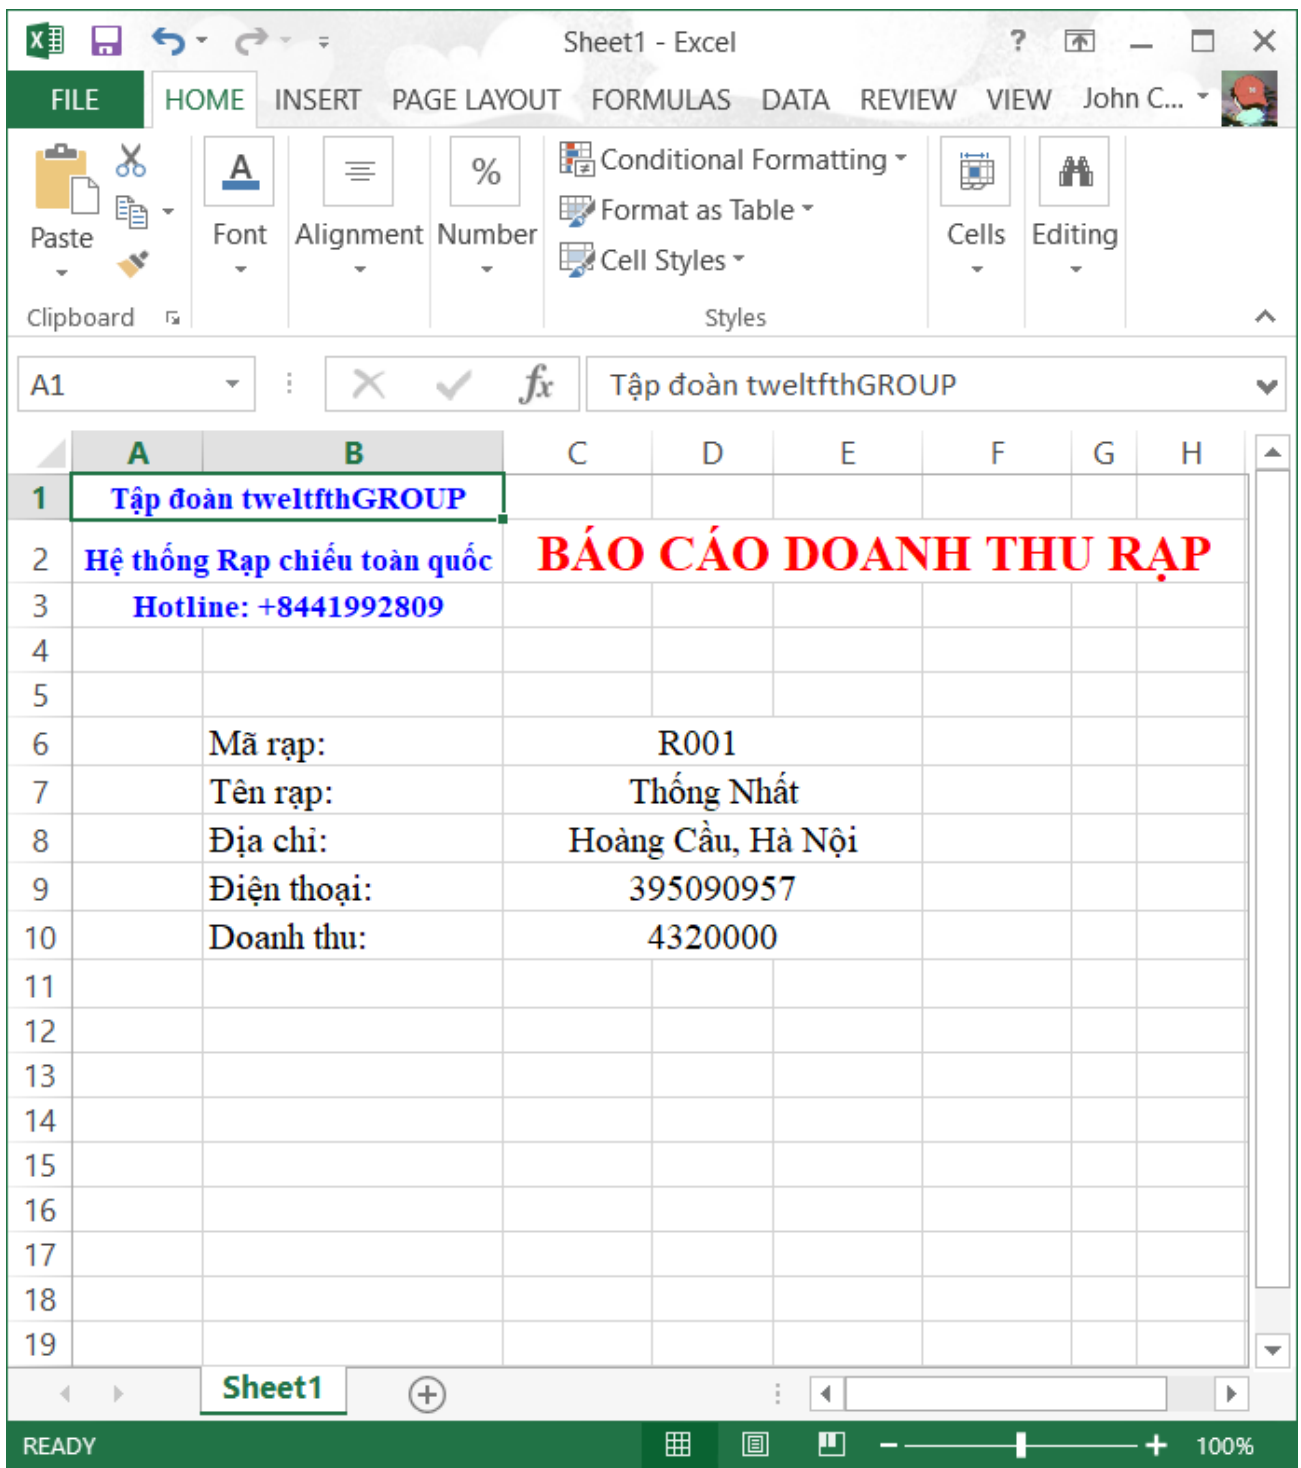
Sheet1 - Excel

? 

FILE HOME INSERT PAGE LAYOUT FORMULAS DATA REVIEW VIEW John C...

Paste

Clipboard

Font

Alignment

Number

Conditional Formatting

Format as Table

Cell Styles

Styles

Cells

Editing

A1

$fx$

Tập đoàn tweltfthGROUP

| | A | B | C | D | E | F | G | H |
|---|---|---|---|---|---|---|---|---|
| 1 | Tập đoàn tweltfthGROUP | | | | | | | |
| 2 | Hệ thống Rạp chiếu toàn quốc | | BÁO CÁO DOANH THU RẠP | | | | | |
| 3 | Hotline: +8441992809 | | | | | | | |
| 4 | | | | | | | | |
| 5 | | | | | | | | |
| 6 | | Mã rạp: | R001 | | | | | |
| 7 | | Tên rạp: | Thống Nhất | | | | | |
| 8 | | Địa chỉ: | Hoàng Cầu, Hà Nội | | | | | |
| 9 | | Điện thoại: | 395090957 | | | | | |
| 10 | | Doanh thu: | 4320000 | | | | | |
| 11 | | | | | | | | |
| 12 | | | | | | | | |
| 13 | | | | | | | | |
| 14 | | | | | | | | |
| 15 | | | | | | | | |
| 16 | | | | | | | | |
| 17 | | | | | | | | |
| 18 | | | | | | | | |
| 19 | | | | | | | | |

Sheet1

READY

100%